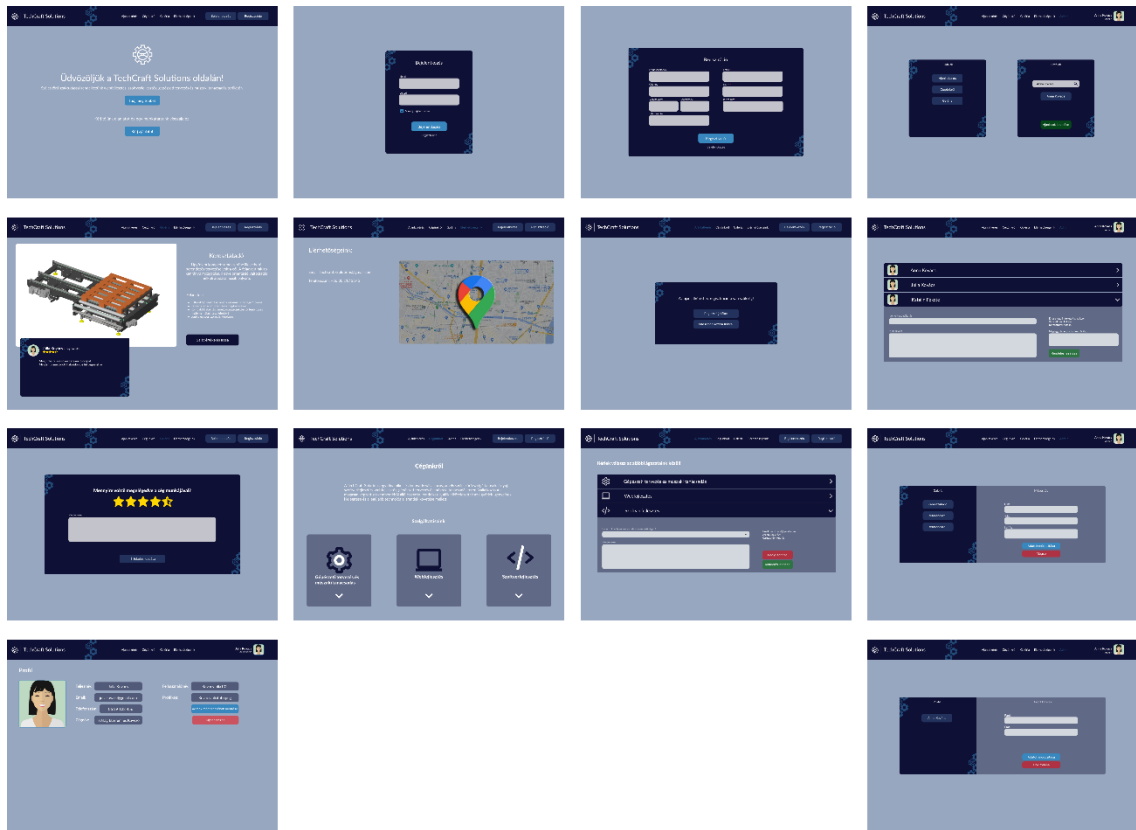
TechCraft Solutions

Üdvözöljük a TechCraft Solutions oldalán!

TechCraft Solutions

Kapcsolatok

TechCraft Solutions

TechCraft Solutions

Cégünkről

Szolgáltatások

Gépészeti tervezés és modell-fejlesztés

Webfejlesztés

Szoftverfejlesztés

TechCraft Solutions

Gépészeti tervezés és modell-fejlesztés

TechCraft Solutions

TechCraft Solutions

Profil

TechCraft Solutions

Mennyire vagy elégedett a cég munkájával?

TechCraft Solutions